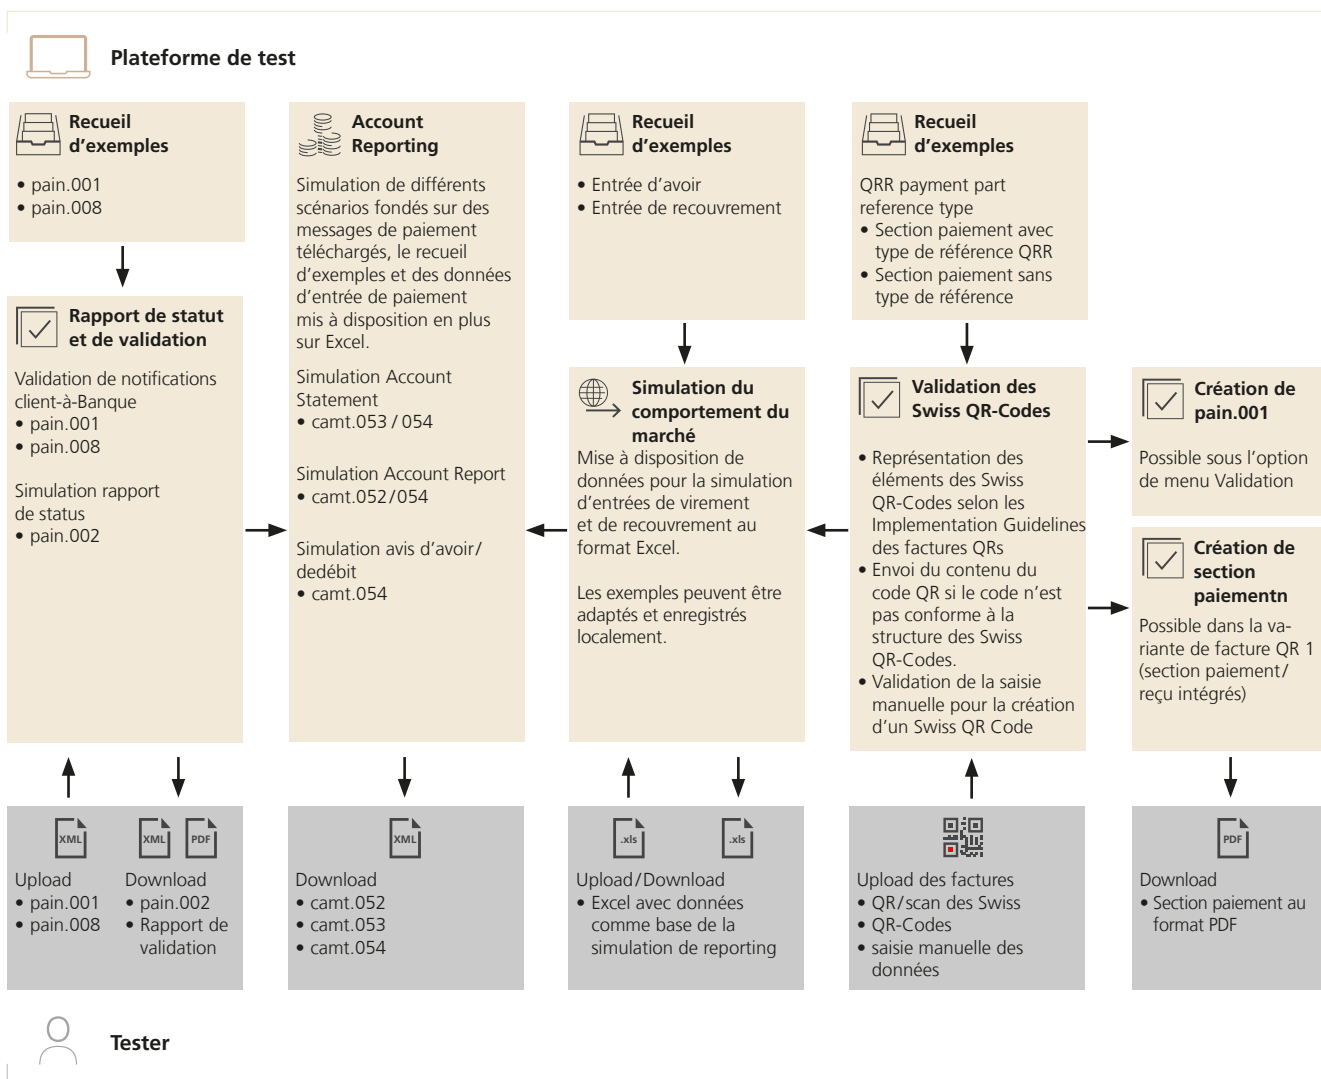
Plateforme de test

Recueil d'exemples
• pain.001
• pain.008

Rapport de statut et de validation
Validation de notifications client-à-Banque
• pain.001
• pain.008

Simulation rapport de status
• pain.002

Account Reporting
Simulation de différents scénarios fondés sur des messages de paiement téléchargés, le recueil d'exemples et des données d'entrée de paiement mis à disposition en plus sur Excel.

Simulation Account Statement
• camt.053 / 054

Simulation Account Report
• camt.052/054

Simulation avis d'avoir/dedébit
• camt.054

Recueil d'exemples
• Entrée d'avoir
• Entrée de recouvrement

Simulation du comportement du marché
Mise à disposition de données pour la simulation d'entrées de virement et de recouvrement au format Excel.

Les exemples peuvent être adaptés et enregistrés localement.

Recueil d'exemples
QRR payment part reference type
• Section paiement avec type de référence QRR
• Section paiement sans type de référence

Validation des Swiss QR-Codes
• Représentation des éléments des Swiss QR-Codes selon les Implementation Guidelines des factures QRs
• Envoi du contenu du code QR si le code n'est pas conforme à la structure des Swiss QR-Codes.
• Validation de la saisie manuelle pour la création d'un Swiss QR Code

Création de pain.001
Possible sous l'option de menu Validation

Création de section paiementn
Possible dans la variante de facture QR 1 (section paiement/reçu intégrés)

XML
Upload
• pain.001
• pain.008

XML PDF
Download
• pain.002
• Rapport de validation

XML
Download
• camt.052
• camt.053
• camt.054

.xls .xls
Upload/Download
• Excel avec données comme base de la simulation de reporting

Upload des factures
• QR/scan des Swiss
• QR-Codes
• saisie manuelle des données

PDF
Download
• Section paiement au format PDF

Tester